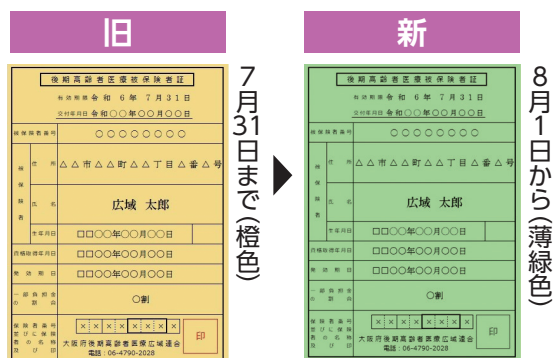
旧

後期高齢者医療被保険者証

有効期限 令和 6年 7月31日

交付年月日 令和○○年○○月○○日

| 被保険者番号 | ○○○○○○○○ |
|---|---|
| 住所 | △△市△△町△△丁目△番△号 |
| 氏名 | 広域 太郎 |
| 生年月日 | □□○○年○○月○○日 |
| 資格取得年月日 | □□○○年○○月○○日 |
| 発効期日 | □□○○年○○月○○日 |
| 一部負担金の割合 | ○割 |
| 保険者番号並びに保険者の名称及び印 | ×××××××× 大阪府後期高齢者医療広域連合 電話：06-4790-2028 印 |

7月31日まで(橙色)

新

後期高齢者医療被保険者証

有効期限 令和 6年 7月31日

交付年月日 令和○○年○○月○○日

| 被保険者番号 | ○○○○○○○○ |
|---|---|
| 住所 | △△市△△町△△丁目△番△号 |
| 氏名 | 広域 太郎 |
| 生年月日 | □□○○年○○月○○日 |
| 資格取得年月日 | □□○○年○○月○○日 |
| 発効期日 | □□○○年○○月○○日 |
| 一部負担金の割合 | ○割 |
| 保険者番号並びに保険者の名称及び印 | ×××××××× 大阪府後期高齢者医療広域連合 電話：06-4790-2028 印 |

8月1日から(薄緑色)